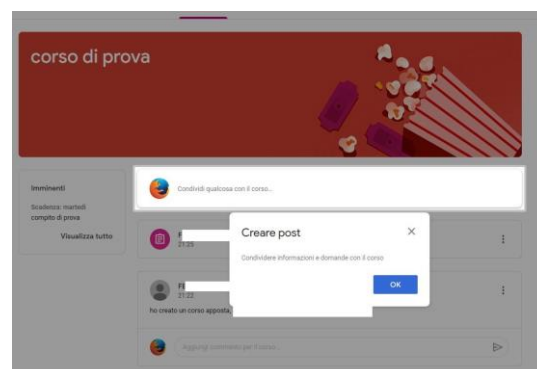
corso di prova

Imminenti

Scadenza: martedì
compito di prova

Visualizza tutto

Condividi qualcosa con il corso...

F
21:25

Fl
21:22

ho creato un corso apposta

Aggiungi commento per il corso...

Creare post

Condividere informazioni e domande con il corso

OK